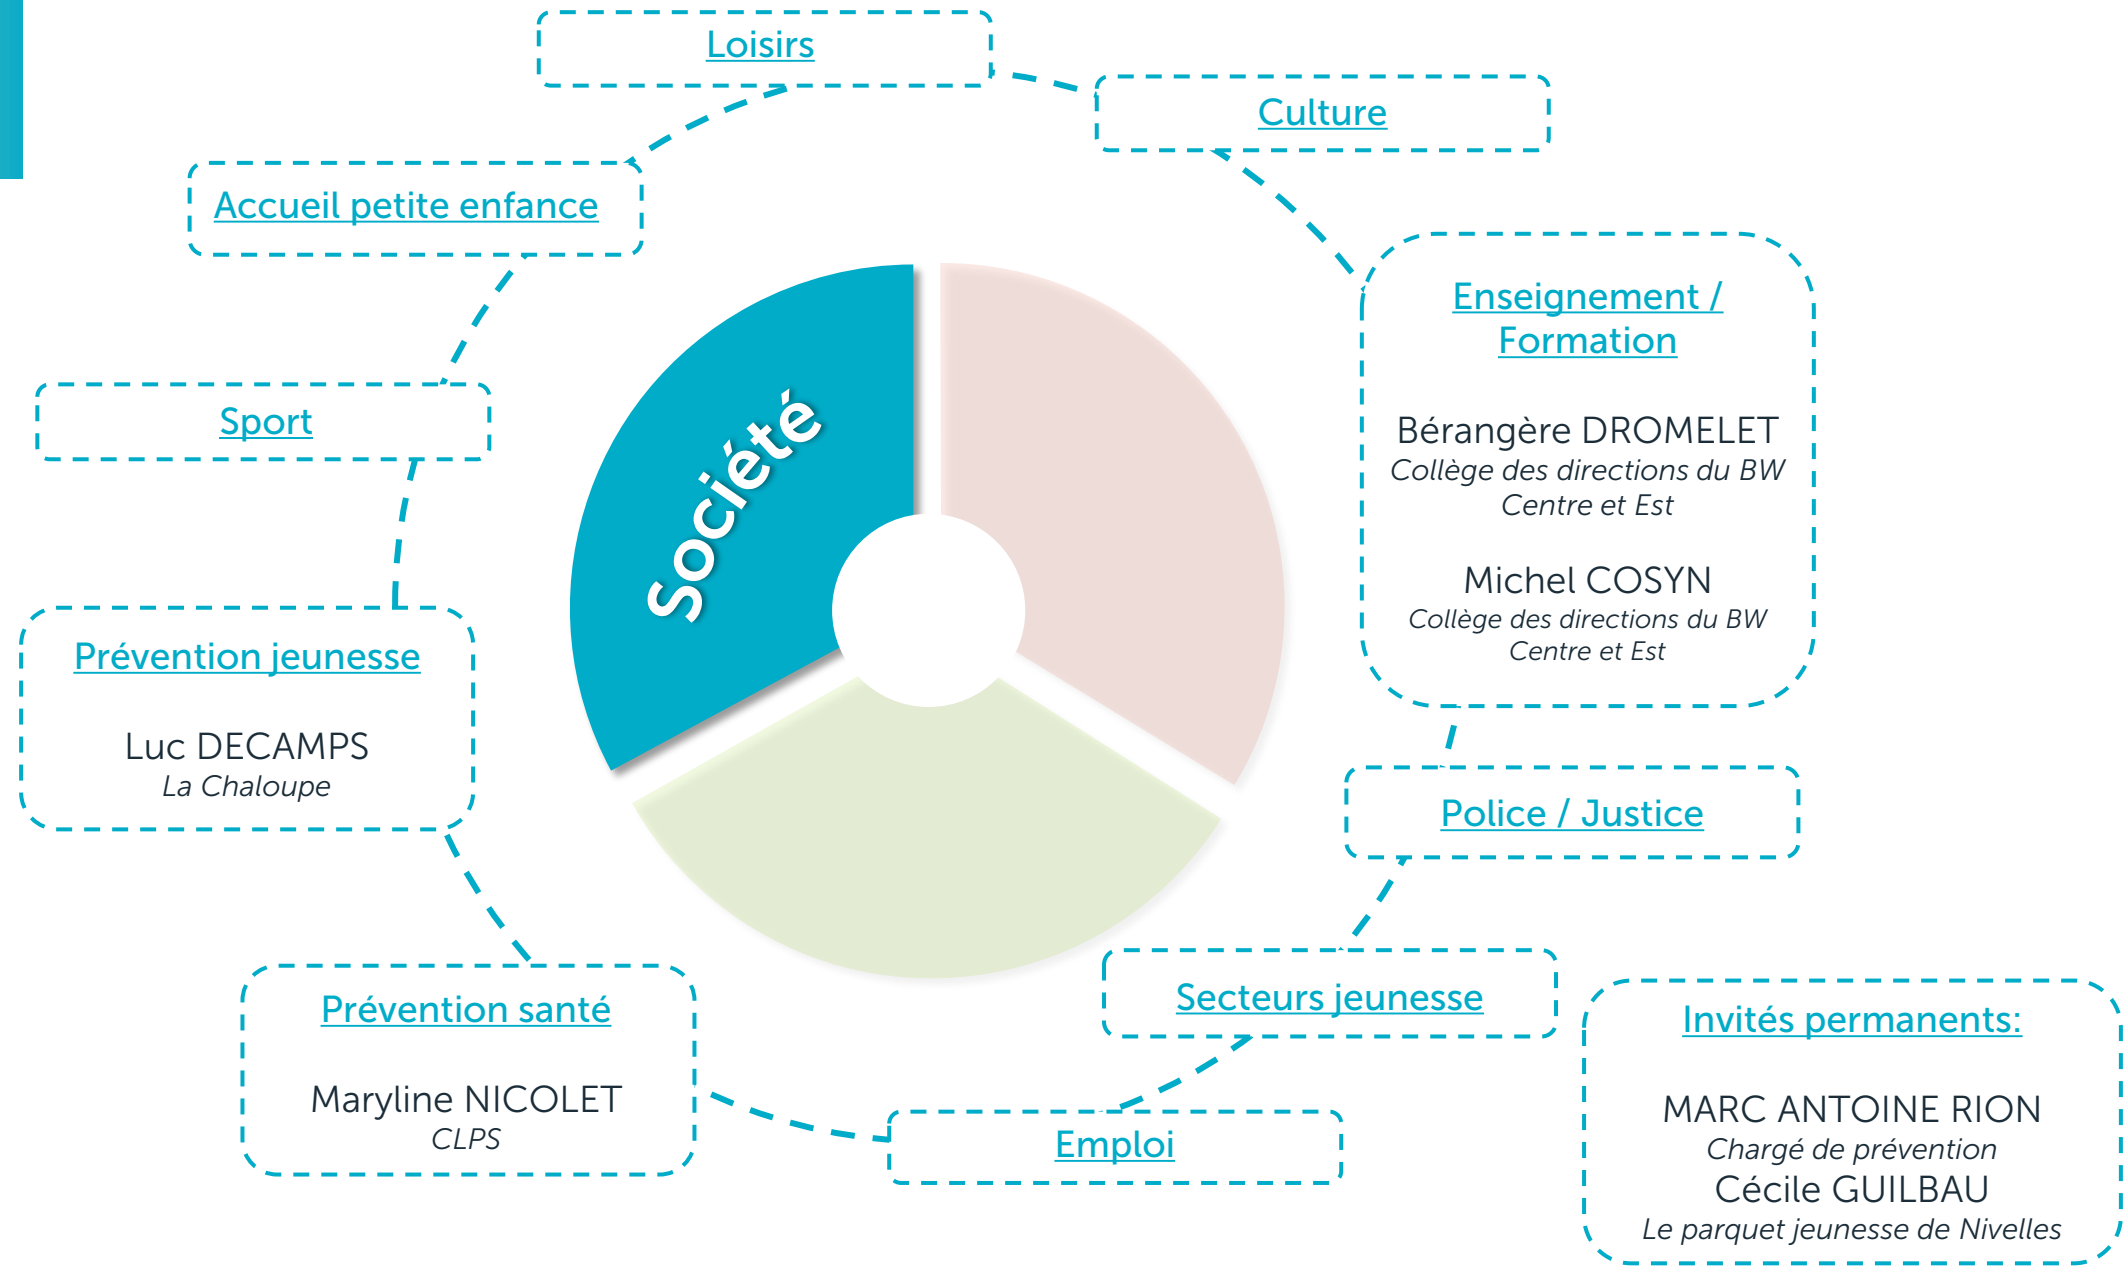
Loisirs

Culture

Accueil petite enfance

Enseignement / Formation

Bérangère DROMELET
Collège des directions du BW Centre et Est

Michel COSYN
Collège des directions du BW Centre et Est

Sport

Société

Prévention jeunesse

Luc DECAMPS
La Chaloupe

Police / Justice

Secteurs jeunesse

Prévention santé

Maryline NICOLET
CLPS

Emploi

Invités permanents:

MARC ANTOINE RION
Chargé de prévention
Cécile GUILBAU
Le parquet jeunesse de Nivelles